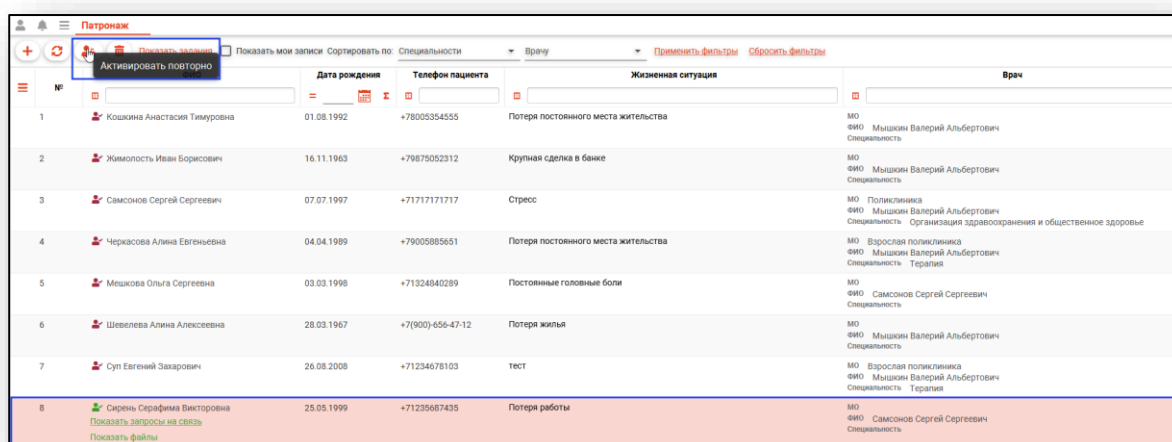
Патронаж

Показать задания Показать мои записи Сортировать по: Специальности Врачу Применить фильтры Сбросить фильтры

Активировать повторно

| № | ФИО | Дата рождения | Телефон пациента | Жизненная ситуация | Врач |
|---|---|---|---|---|---|
| 1 | Кошкина Анастасия Тимуровна | 01.08.1992 | +78005354555 | Потеря постоянного места жительства | МО ФИО Мышкин Валерий Альбертович Специальность |
| 2 | Жимолость Иван Борисович | 16.11.1963 | +79875052312 | Крупная сделка в банке | МО ФИО Мышкин Валерий Альбертович Специальность |
| 3 | Самсонов Сергей Сергеевич | 07.07.1997 | +71717171717 | Стресс | МО Поликлиника ФИО Мышкин Валерий Альбертович Специальность Организация здравоохранения и общественное здоровье |
| 4 | Черкасова Алина Евгеньевна | 04.04.1989 | +79005885651 | Потеря постоянного места жительства | МО Взрослая поликлиника ФИО Мышкин Валерий Альбертович Специальность Терапия |
| 5 | Мешкова Ольга Сергеевна | 03.03.1998 | +71324840289 | Постоянные головные боли | МО ФИО Самсонов Сергей Сергеевич Специальность |
| 6 | Шевелева Алина Алексеевна | 28.03.1967 | +7(900)-656-47-12 | Потеря жилья | МО ФИО Мышкин Валерий Альбертович Специальность |
| 7 | Суп Евгений Захарович | 26.08.2008 | +71234678103 | тест | МО Взрослая поликлиника ФИО Мышкин Валерий Альбертович Специальность Терапия |
| 8 | Сирень Серафима Викторовна Показать запросы на связь Показать файлы | 25.05.1999 | +71235687435 | Потеря работы | МО ФИО Самсонов Сергей Сергеевич Специальность |